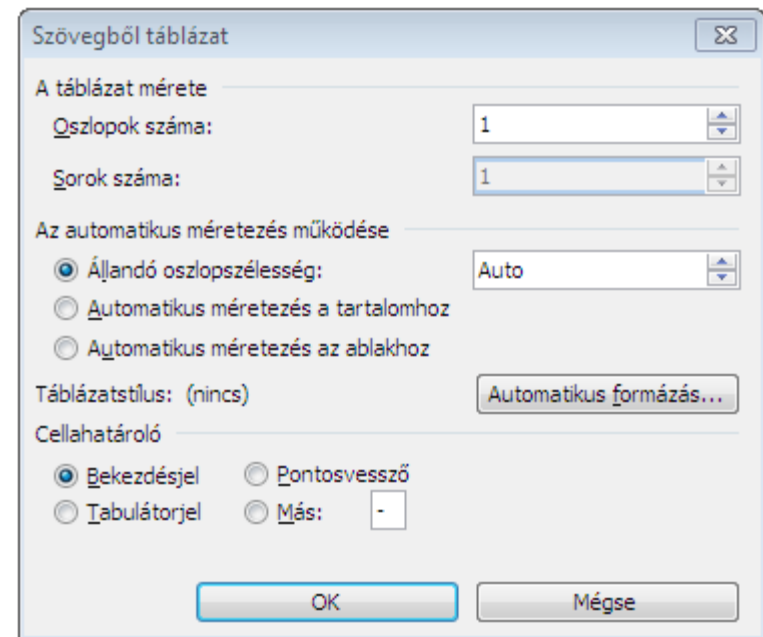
Szövegből táblázat

A táblázat mérete

Oszlopok száma: 1

Sorok száma: 1

Az automatikus méretezés működése

Állandó oszlopszélesség: Auto

Automatikus méretezés a tartalomhoz

Automatikus méretezés az ablakhoz

Táblázatstílus: (nincs) Automatikus formázás...

Cellahatároló

Bekezdésjel Pontosvessző

Tabulátorjel Más: -

OK Mégse